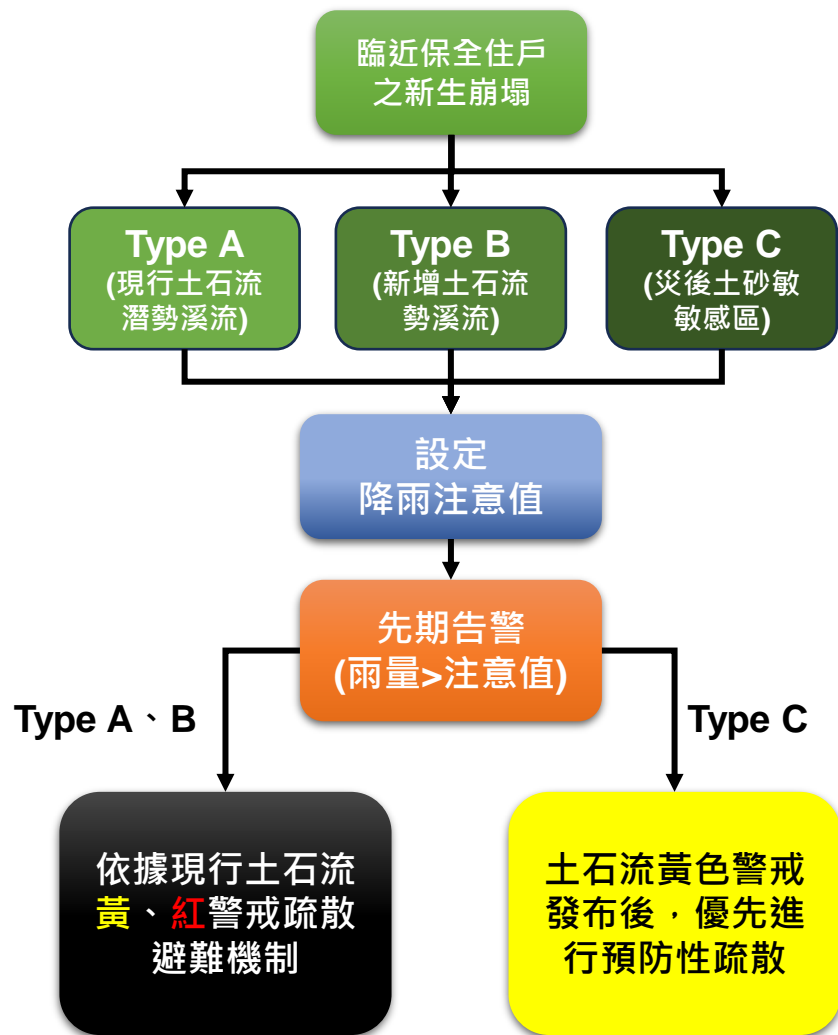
臨近保全住戶
之新生崩塌

Type A
(現行土石流
潛勢溪流)

Type B
(新增土石流
勢溪流)

Type C
(災後土砂敏
敏感區)

設定
降雨注意值

先期告警
(雨量>注意值)

Type A、B

Type C

依據現行土石流
黃、紅警戒疏散
避難機制

土石流黃色警戒
發布後，優先進
行預防性疏散